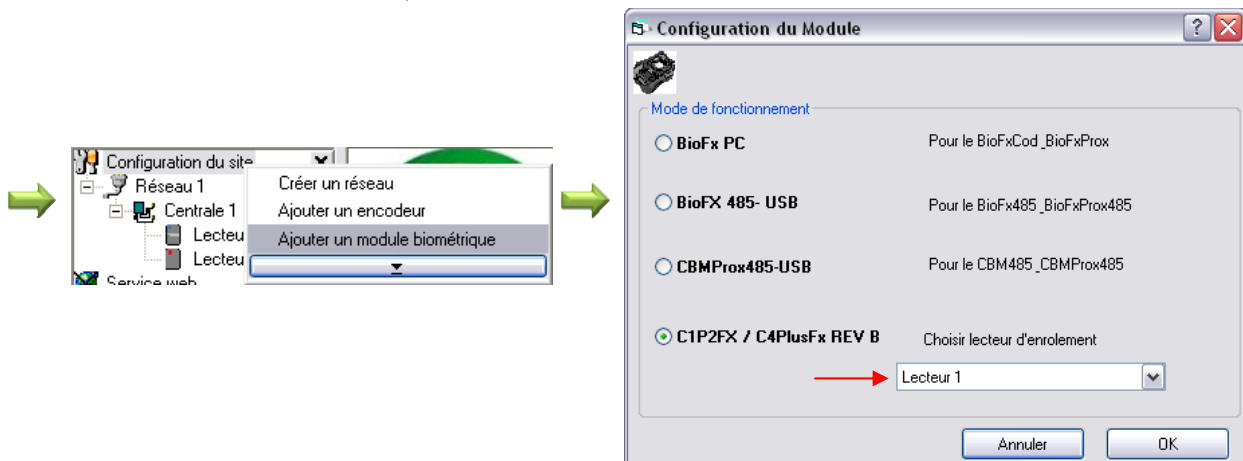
Configuration du site
Réseau 1
Centrale 1
Lecteu
Lecteu
Service web

Créer un réseau
Ajouter un encodeur
Ajouter un module biométrique

Configuration du Module

Mode de fonctionnement

BioFx PC
Pour le BioFxCod _BioFxProx

BioFX 485- USB
Pour le BioFx485 _BioFxProx485

CBMProx485-USB
Pour le CBM485 _CBMProx485

C1P2FX / C4PlusFx REV B
Choisir lecteur d'enrolement

Lecteur 1

Annuler
OK